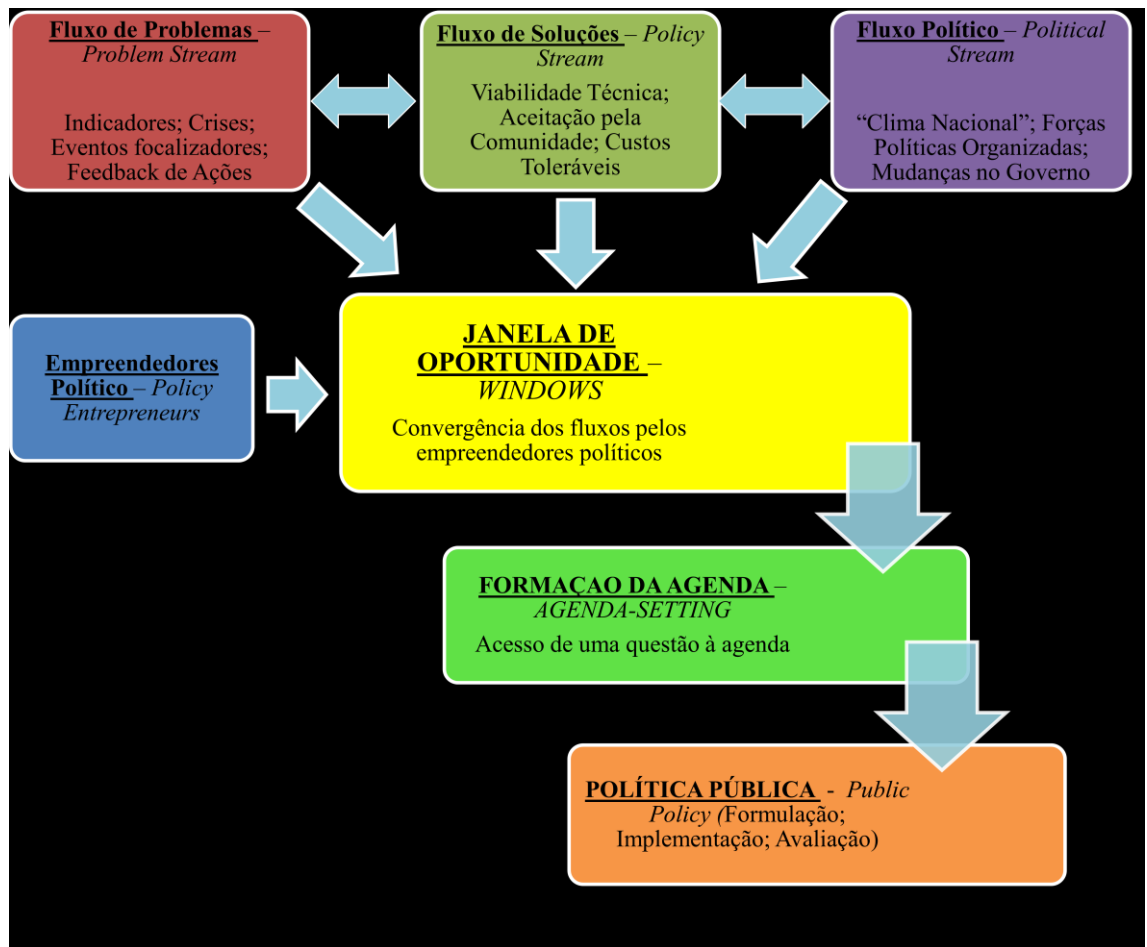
Fluxo de Problemas – Problem Stream

Indicadores; Crises; Eventos focalizadores; Feedback de Ações

Fluxo de Soluções – Policy Stream

Viabilidade Técnica; Aceitação pela Comunidade; Custos Toleráveis

Fluxo Político – Political Stream

"Clima Nacional"; Forças Políticas Organizadas; Mudanças no Governo

Empreendedores Político – Policy Entrepreneurs

JANELA DE OPORTUNIDADE – WINDOWS

Convergência dos fluxos pelos empreendedores políticos

FORMAÇAO DA AGENDA – AGENDA-SETTING

Acesso de uma questão à agenda

POLÍTICA PÚBLICA - Public Policy (Formulação; Implementação; Avaliação)